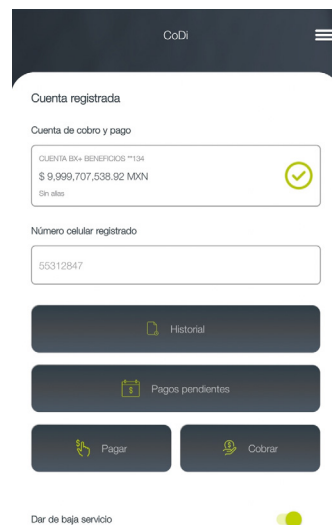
CoDi

Cuenta registrada

Cuenta de cobro y pago

CUENTA BX+ BENEFICIOS **134
$ 9,999,707,538.92 MXN
Sin alias

Número celular registrado

55312847

Historial

Pagos pendientes

Pagar

Cobrar

Dar de baja servicio